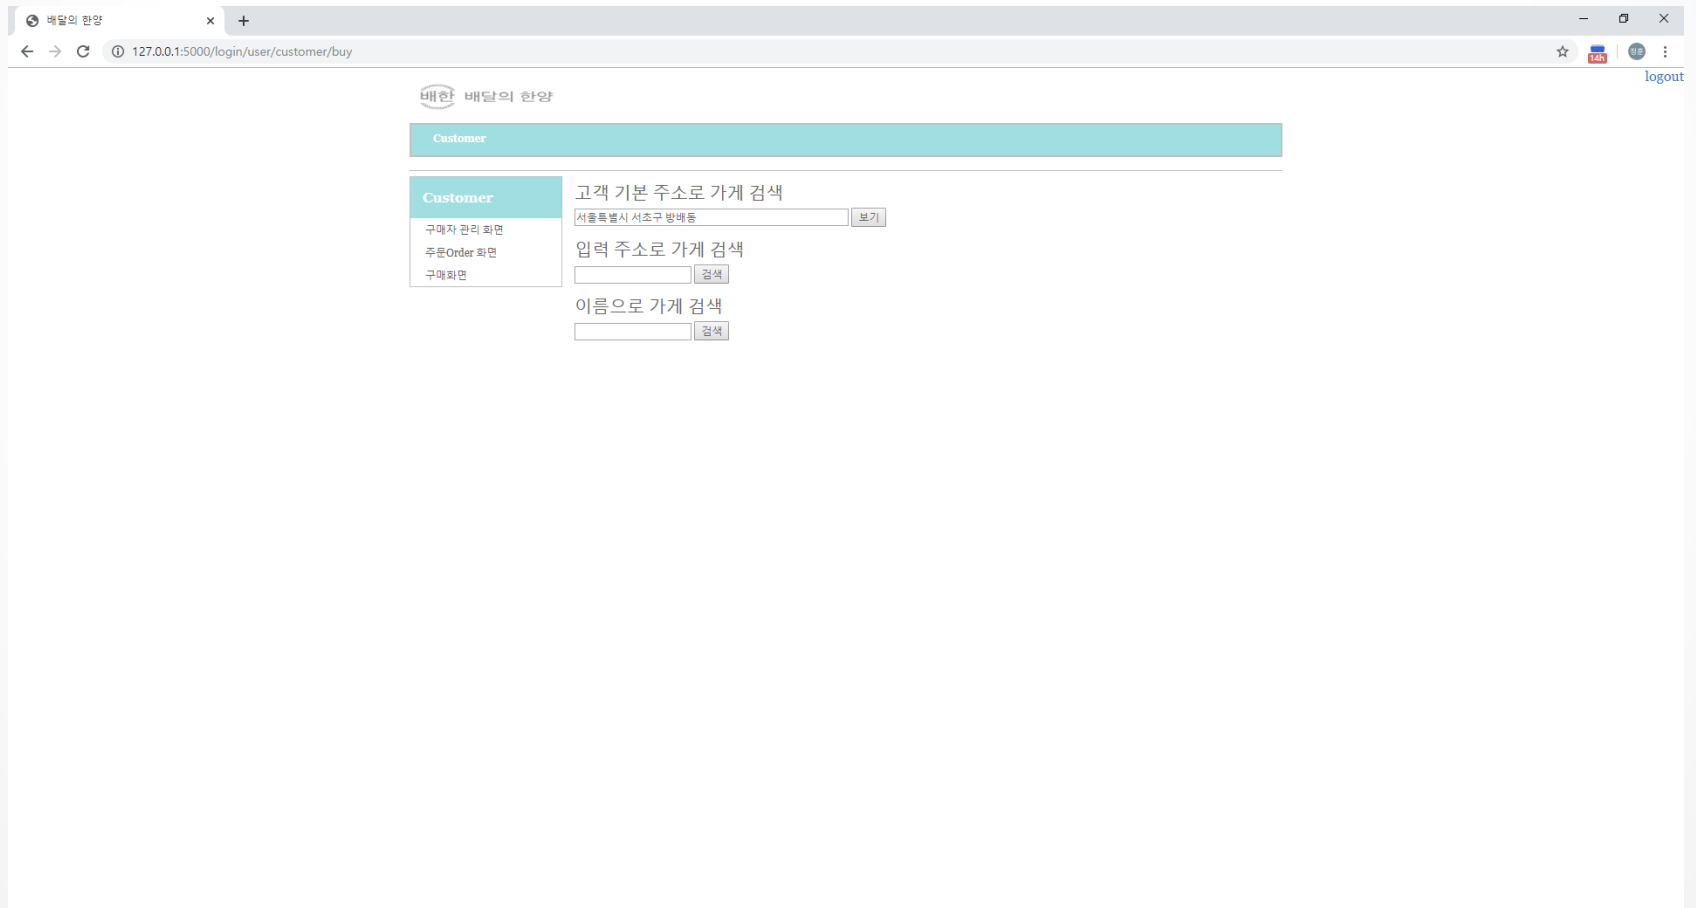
배달의 한양 ×
+
127.0.0.1:5000/login/user/customer/buy
14h
logout

배한 배달의 한양

Customer

Customer
구매자 관리 화면
주문Order 화면
구매화면

고객 기본 주소로 가게 검색
서울특별시 서초구 방배동 보기

입력 주소로 가게 검색
검색

이름으로 가게 검색
검색